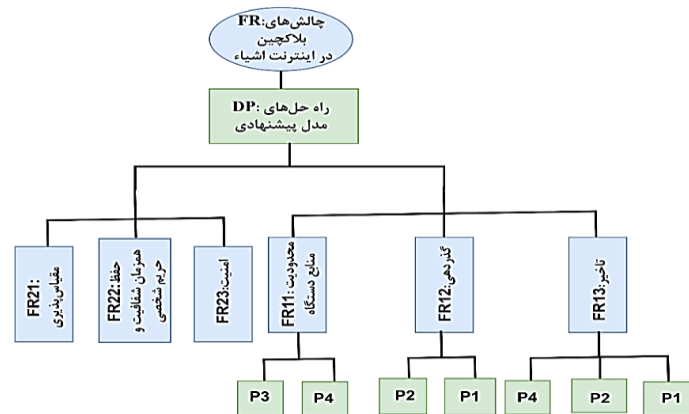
FR: چالش‌های بلاکچین در اینترنت اشیاء

DP: راه حل‌های مدل پیشنهادی

FR21: مقیاس‌پذیری

FR22: حفظ همزمان شفافیت و حریم شخصی

FR23: امنیت

FR11: محدودیت منابع دستگاه

FR12: گذردهی

FR13: تأخیر

P3

P4

P2

P1

P4

P2

P1